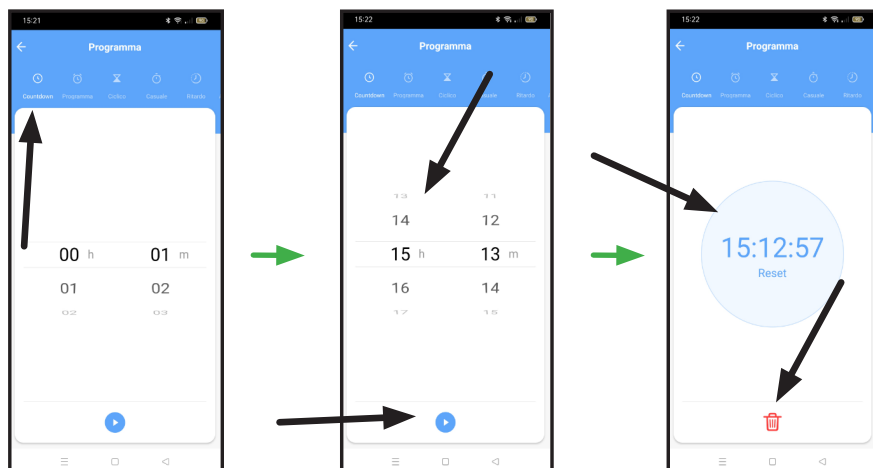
15:21

Programma

Countdown Programma Ciclico Casuale Ritardo

00 h 01 m
01 02
02 03

15:22

Programma

Countdown Programma Ciclico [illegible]uale Ritardo

13 11
14 12
15 h 13 m
16 14
17 15

15:22

Programma

Countdown Programma Ciclico Casuale Ritardo

15:12:57
Reset